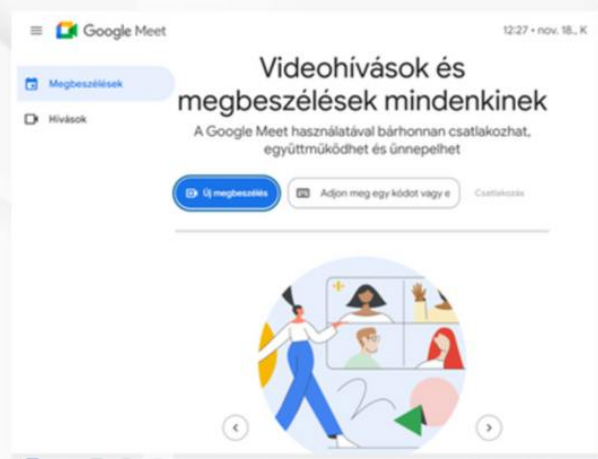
Google Meet

12:27 • nov. 18., K

Megbeszélések

Hívások

Videohívások és megbeszélések mindenkinek

A Google Meet használatával bárhonnan csatlakozhat, együttműködhet és ünnepelhet

Új megbeszélés

Adjon meg egy kódot vagy e

Csatlakozás